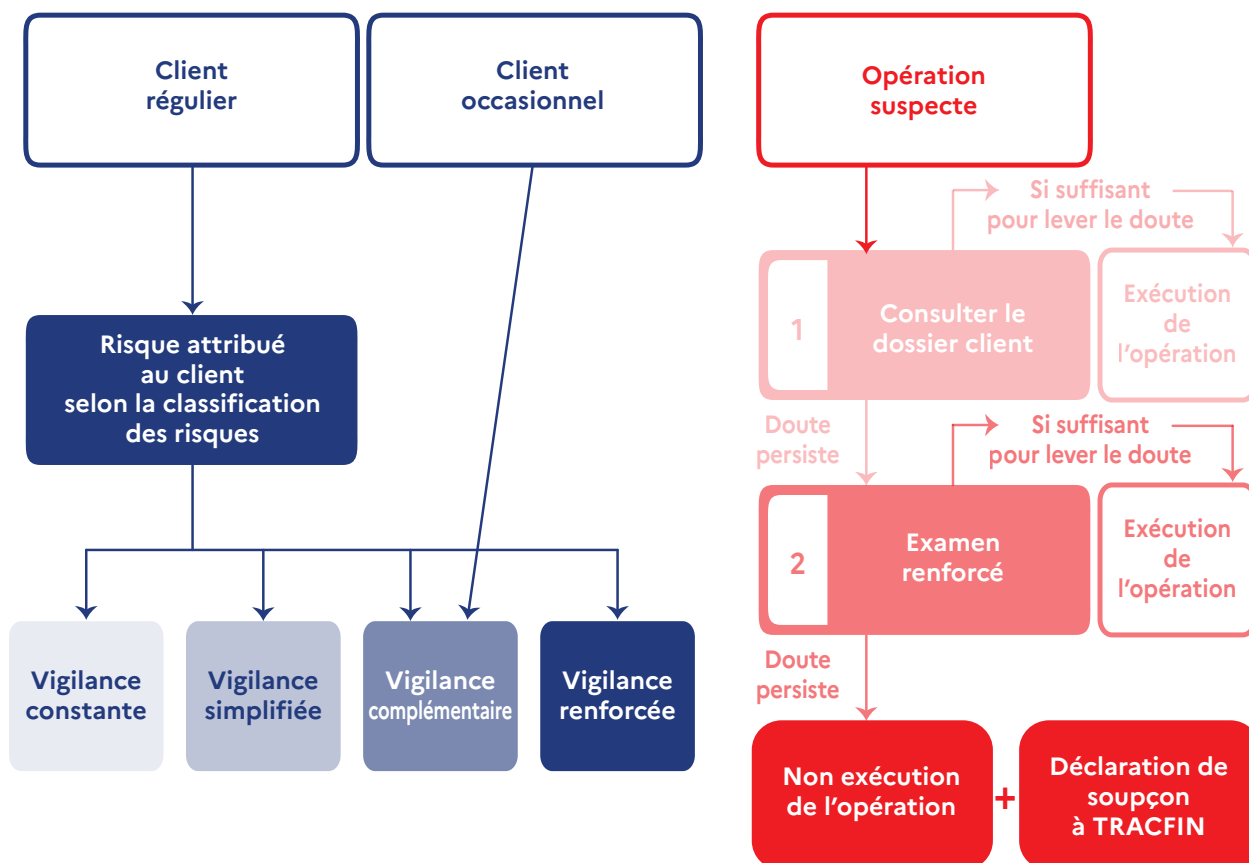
Client régulier

Client occasionnel

Risque attribué au client selon la classification des risques

Vigilance constante

Vigilance simplifiée

Vigilance complémentaire

Vigilance renforcée

Opération suspecte

Si suffisant pour lever le doute

1

Consulter le dossier client

Exécution de l'opération

Doute persiste

Si suffisant pour lever le doute

2

Examen renforcé

Exécution de l'opération

Doute persiste

Non exécution de l'opération

+

Déclaration de soupçon à TRACFIN